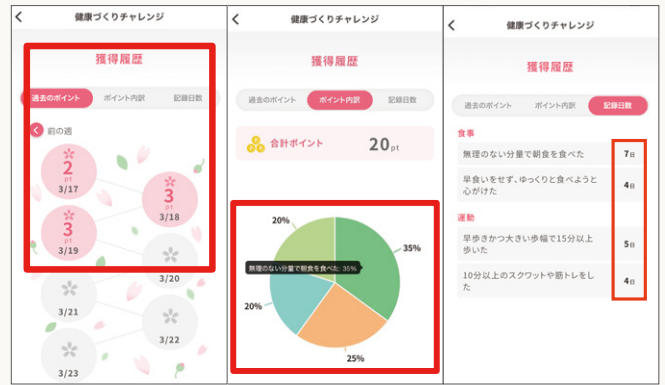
健康づくりチャレンジ

獲得履歴

過去のポイント　ポイント内訳　記録日数

前の週

2 pt 3/17

3 pt 3/18

3 pt 3/19

3/20

3/21

3/22

3/23

健康づくりチャレンジ

獲得履歴

過去のポイント　ポイント内訳　記録日数

合計ポイント　20pt

20%

35%

無理のない分量で朝食を食べた: 35%

20%

25%

健康づくりチャレンジ

獲得履歴

過去のポイント　ポイント内訳　記録日数

食事

無理のない分量で朝食を食べた　7日

早食いをせず、ゆっくりと食べようと心がけた　4日

運動

早歩きかつ大きい歩幅で15分以上歩いた　5日

10分以上のスクワットや筋トレをした　4日